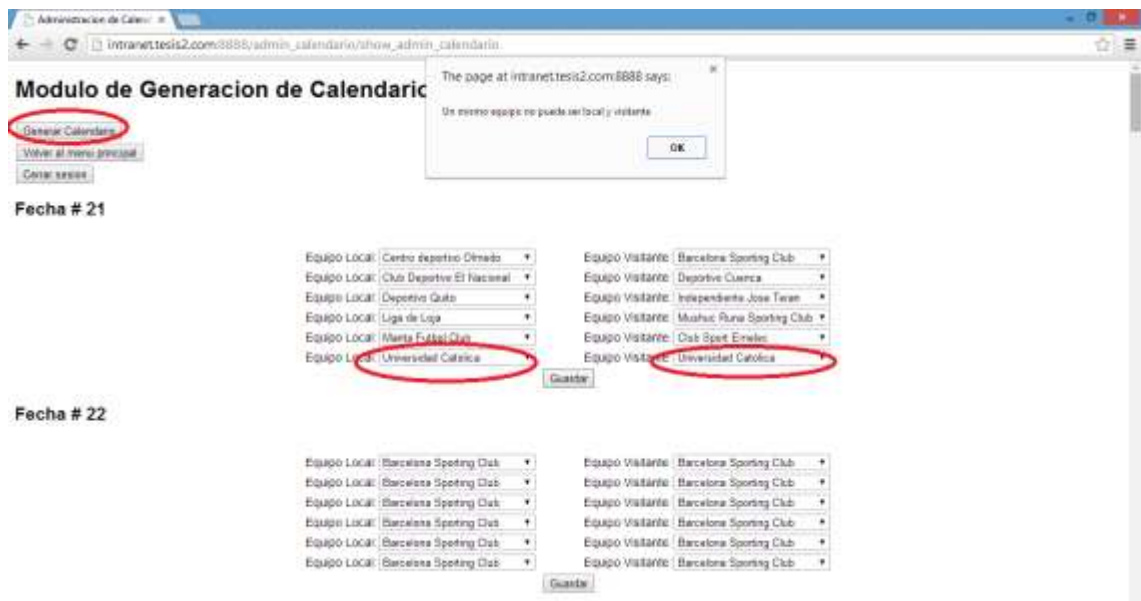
Administracion de Calen ×

intranet.tesis2.com:8888/admin_calendario/show_admin_calendario

Modulo de Generacion de Calendario

The page at intranet.tesis2.com:8888 says:

Un mismo equipo no puede ser local y visitante

OK

Generar Calendario

Volver al menu principal

Cerrar sesion

Fecha # 21

| | |
|---|---|
| Equipo Local: Centro deportivo Olmedo | Equipo Visitante: Barcelona Sporting Club |
| Equipo Local: Club Deportivo El Nacional | Equipo Visitante: Deportivo Cuenca |
| Equipo Local: Deportivo Quito | Equipo Visitante: Independiente Jose Teran |
| Equipo Local: Liga de Loja | Equipo Visitante: Mushuc Runa Sporting Club |
| Equipo Local: Manta Futbol Club | Equipo Visitante: Club Sport Emelec |
| Equipo Local: Universidad Catolica | Equipo Visitante: Universidad Catolica |

Guardar

Fecha # 22

| | |
|---|---|
| Equipo Local: Barcelona Sporting Club | Equipo Visitante: Barcelona Sporting Club |
| Equipo Local: Barcelona Sporting Club | Equipo Visitante: Barcelona Sporting Club |
| Equipo Local: Barcelona Sporting Club | Equipo Visitante: Barcelona Sporting Club |
| Equipo Local: Barcelona Sporting Club | Equipo Visitante: Barcelona Sporting Club |
| Equipo Local: Barcelona Sporting Club | Equipo Visitante: Barcelona Sporting Club |
| Equipo Local: Barcelona Sporting Club | Equipo Visitante: Barcelona Sporting Club |

Guardar